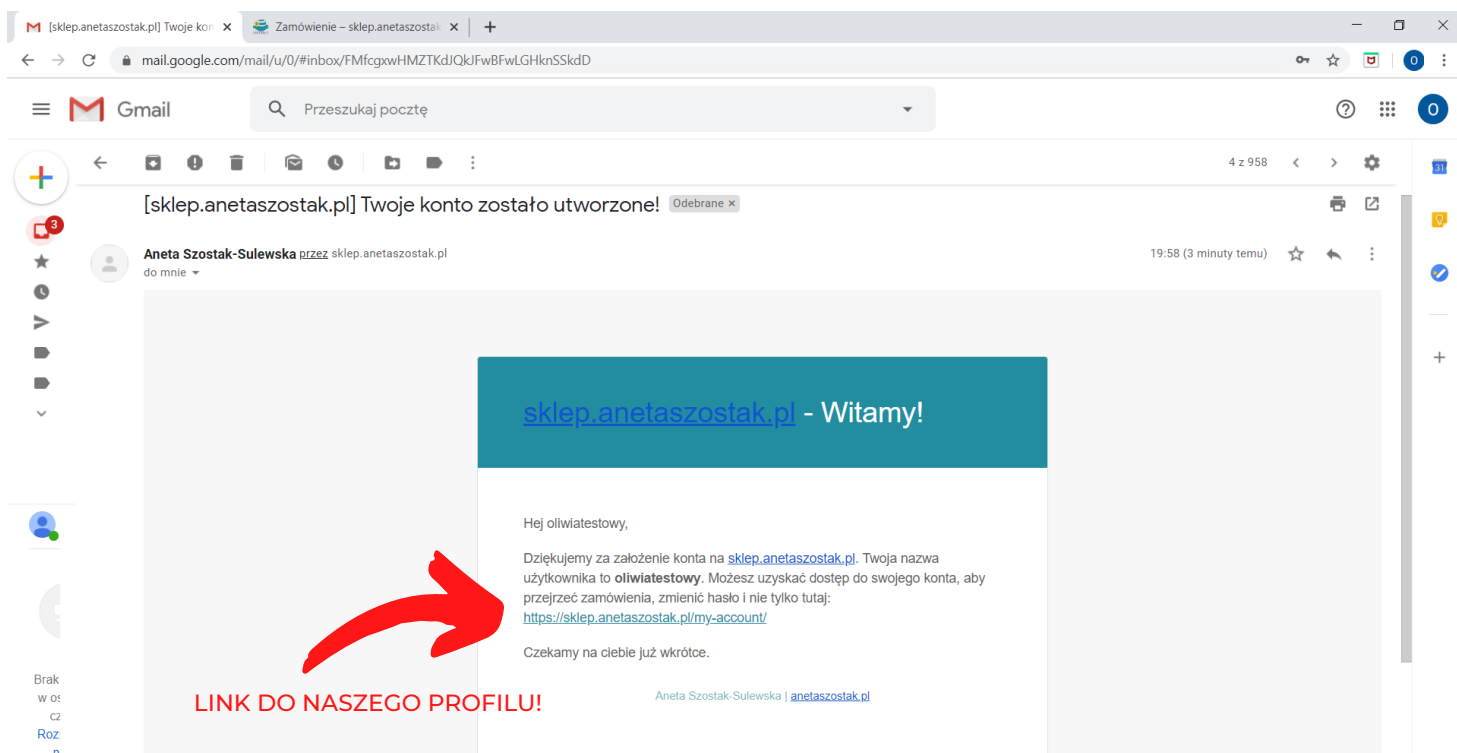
[sklep.anetaszostak.pl] Twoje kon ×
Zamówienie – sklep.anetaszostak ×
+

mail.google.com/mail/u/0/#inbox/FMfcgxwHMZTKdJQkJFwBFwLGHknSSkdD

Gmail
Przeszukaj pocztę

3

4 z 958

[sklep.anetaszostak.pl] Twoje konto zostało utworzone! Odebrane ×

Aneta Szostak-Sulewska przez sklep.anetaszostak.pl
do mnie

19:58 (3 minuty temu)

sklep.anetaszostak.pl - Witamy!

Hej oliwiatestowy,

Dziękujemy za założenie konta na sklep.anetaszostak.pl. Twoja nazwa użytkownika to **oliwiatestowy**. Możesz uzyskać dostęp do swojego konta, aby przejrzeć zamówienia, zmienić hasło i nie tylko tutaj: https://sklep.anetaszostak.pl/my-account/

Czekamy na ciebie już wkrótce.

Aneta Szostak-Sulewska | anetaszostak.pl

LINK DO NASZEGO PROFILU!

Brak
w os
cz
Roz